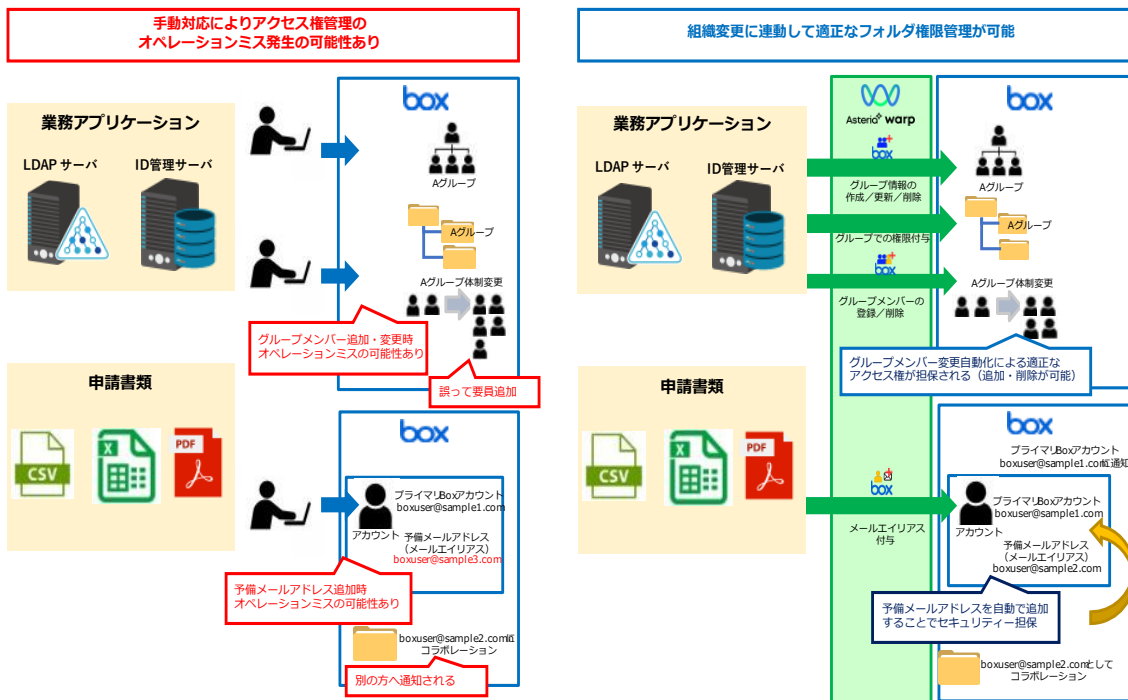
手動対応によりアクセス権管理の
オペレーションミス発生の可能性あり

業務アプリケーション

LDAP サーバ

ID管理サーバ

box

Aグループ

Aグループ

Aグループ体制変更

グループメンバー追加・変更時
オペレーションミスの可能性あり

誤って要員追加

申請書類

CSV

X

PDF

box

プライマリBoxアカウント
boxuser@sample1.com

アカウント

予備メールアドレス
（メールエイリアス）
boxuser@sample3.com

予備メールアドレス追加時
オペレーションミスの可能性あり

boxuser@sample2.comに
コラボレーション

別の方へ通知される

組織変更に連動して適正なフォルダ権限管理が可能

業務アプリケーション

LDAP サーバ

ID管理サーバ

Asterisk warp

box

グループ情報の
作成／更新／削除

グループでの権限付与

box

グループメンバーの
登録／削除

box

Aグループ

Aグループ

Aグループ体制変更

グループメンバー変更自動化による適正な
アクセス権が担保される（追加・削除が可能）

申請書類

CSV

X

PDF

box

メールエイリアス
付与

box

プライマリBoxアカウント
boxuser@sample1.comに通知

プライマリBoxアカウント
boxuser@sample1.com

アカウント

予備メールアドレス
（メールエイリアス）
boxuser@sample2.com

予備メールアドレスを自動で追加
することでセキュリティー担保

boxuser@sample2.comとして
コラボレーション